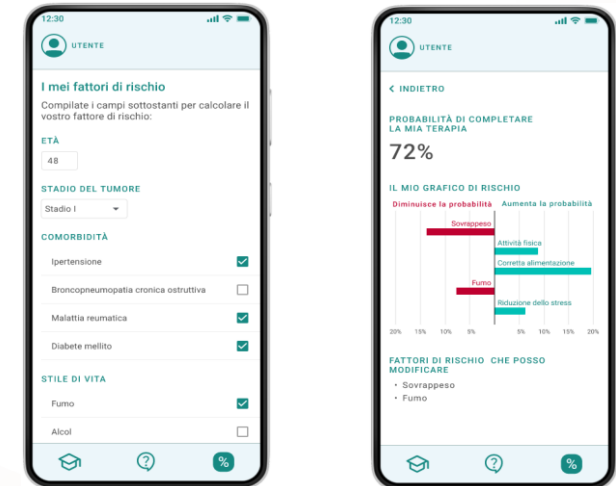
12:30

UTENTE

I mei fattori di rischio

Compilate i campi sottostanti per calcolare il vostro fattore di rischio:

ETÀ

48

STADIO DEL TUMORE

Stadio I

COMORBIDITÀ

Ipertensione

Broncopneumopatia cronica ostruttiva

Malattia reumatica

Diabete mellito

STILE DI VITA

Fumo

Alcol

12:30

UTENTE

< INDIETRO

PROBABILITÀ DI COMPLETARE LA MIA TERAPIA

72%

IL MIO GRAFICO DI RISCHIO

Diminuisce la probabilità

Aumenta la probabilità

Sovrappeso

Attività fisica

Corretta alimentazione

Fumo

Riduzione dello stress

20% 15% 10% 5% 5% 10% 15% 20%

FATTORI DI RISCHIO CHE POSSO MODIFICARE

• Sovrappeso
• Fumo